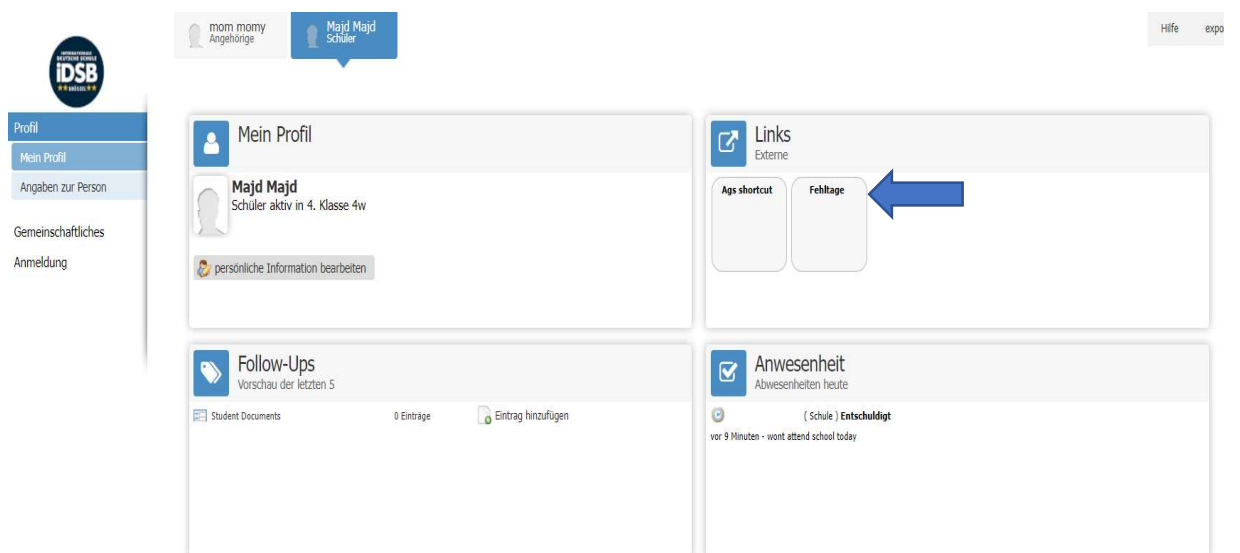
INTERNATIONALE DEUTSCHE SCHULE
iDSB
BRÜSSEL

mom momy
Angehörige

Majd Majd
Schüler

Hilfe expo

Profil
Mein Profil
Angaben zur Person

Gemeinschaftliches
Anmeldung

Mein Profil

Majd Majd
Schüler aktiv in 4. Klasse 4w

persönliche Information bearbeiten

Links
Externe

Ags shortcut

Fehltage

Follow-Ups
Vorschau der letzten 5

Student Documents 0 Einträge Eintrag hinzufügen

Anwesenheit
Abwesenheiten heute

( Schule ) Entschuldigt
vor 9 Minuten - wont attend school today